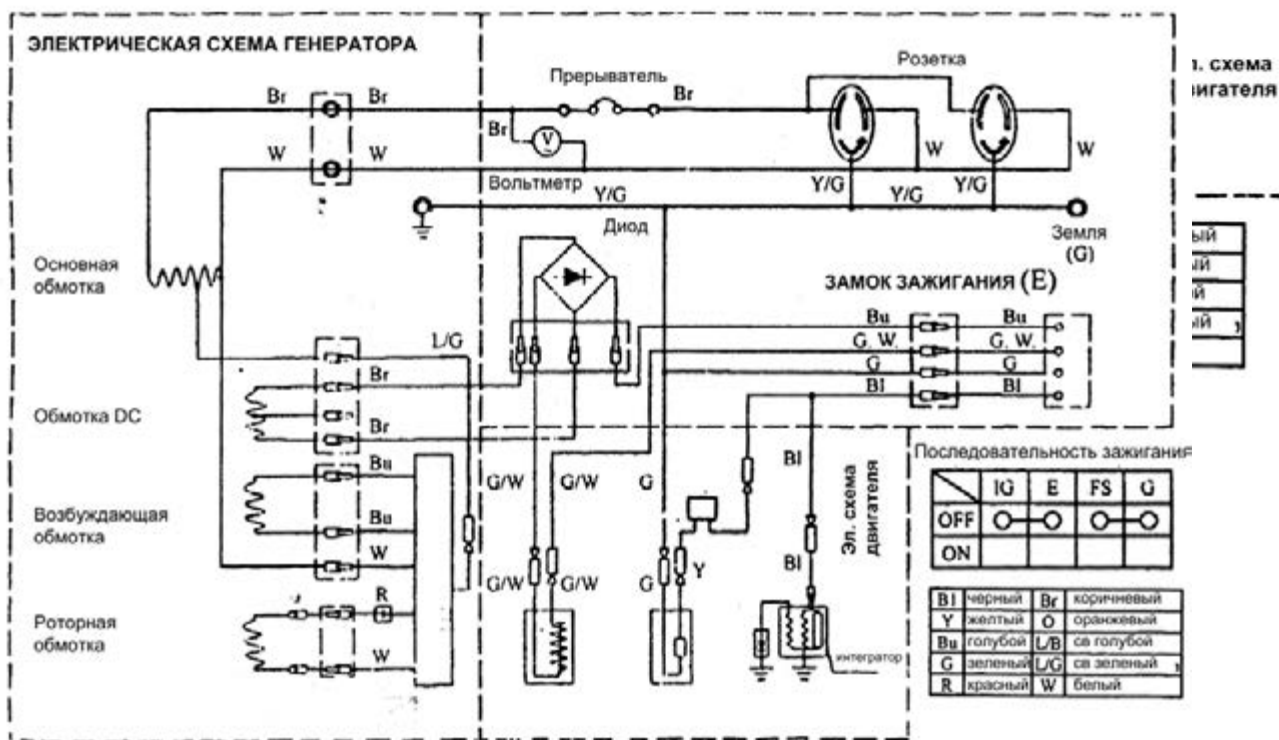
ЭЛЕКТРИЧЕСКАЯ СХЕМА ГЕНЕРАТОРА

Прерыватель

Розетка

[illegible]. схема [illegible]игателя

Br Br Br

Br

W W

W W

Вольтметр Y/G

Y/G Y/G Y/G

Диод

Земля (G)

Основная обмотка

ЗАМОК ЗАЖИГАНИЯ (E)

Bu Bu

G. W. G. W.

G G

Bl Bl

L/G

Br

Обмотка DC

Br

Bu

Возбуждающая обмотка

Bu

W

Роторная обмотка

R

W

G/W G/W G

G/W G/W G Y

Bl

Bl

Bl

Эл. схема двигателя

интегратор

Последовательность зажигания

| | IG | E | FS | G |
|---|---|---|---|---|
| OFF | O— | —O | O— | —O |
| ON | | | | |

| Bl | черный | Br | коричневый |
|---|---|---|---|
| Y | желтый | O | оранжевый |
| Bu | голубой | L/B | св голубой |
| G | зеленый | L/G | св зеленый |
| R | красный | W | белый |

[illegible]ый
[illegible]ый
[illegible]ый
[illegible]ый